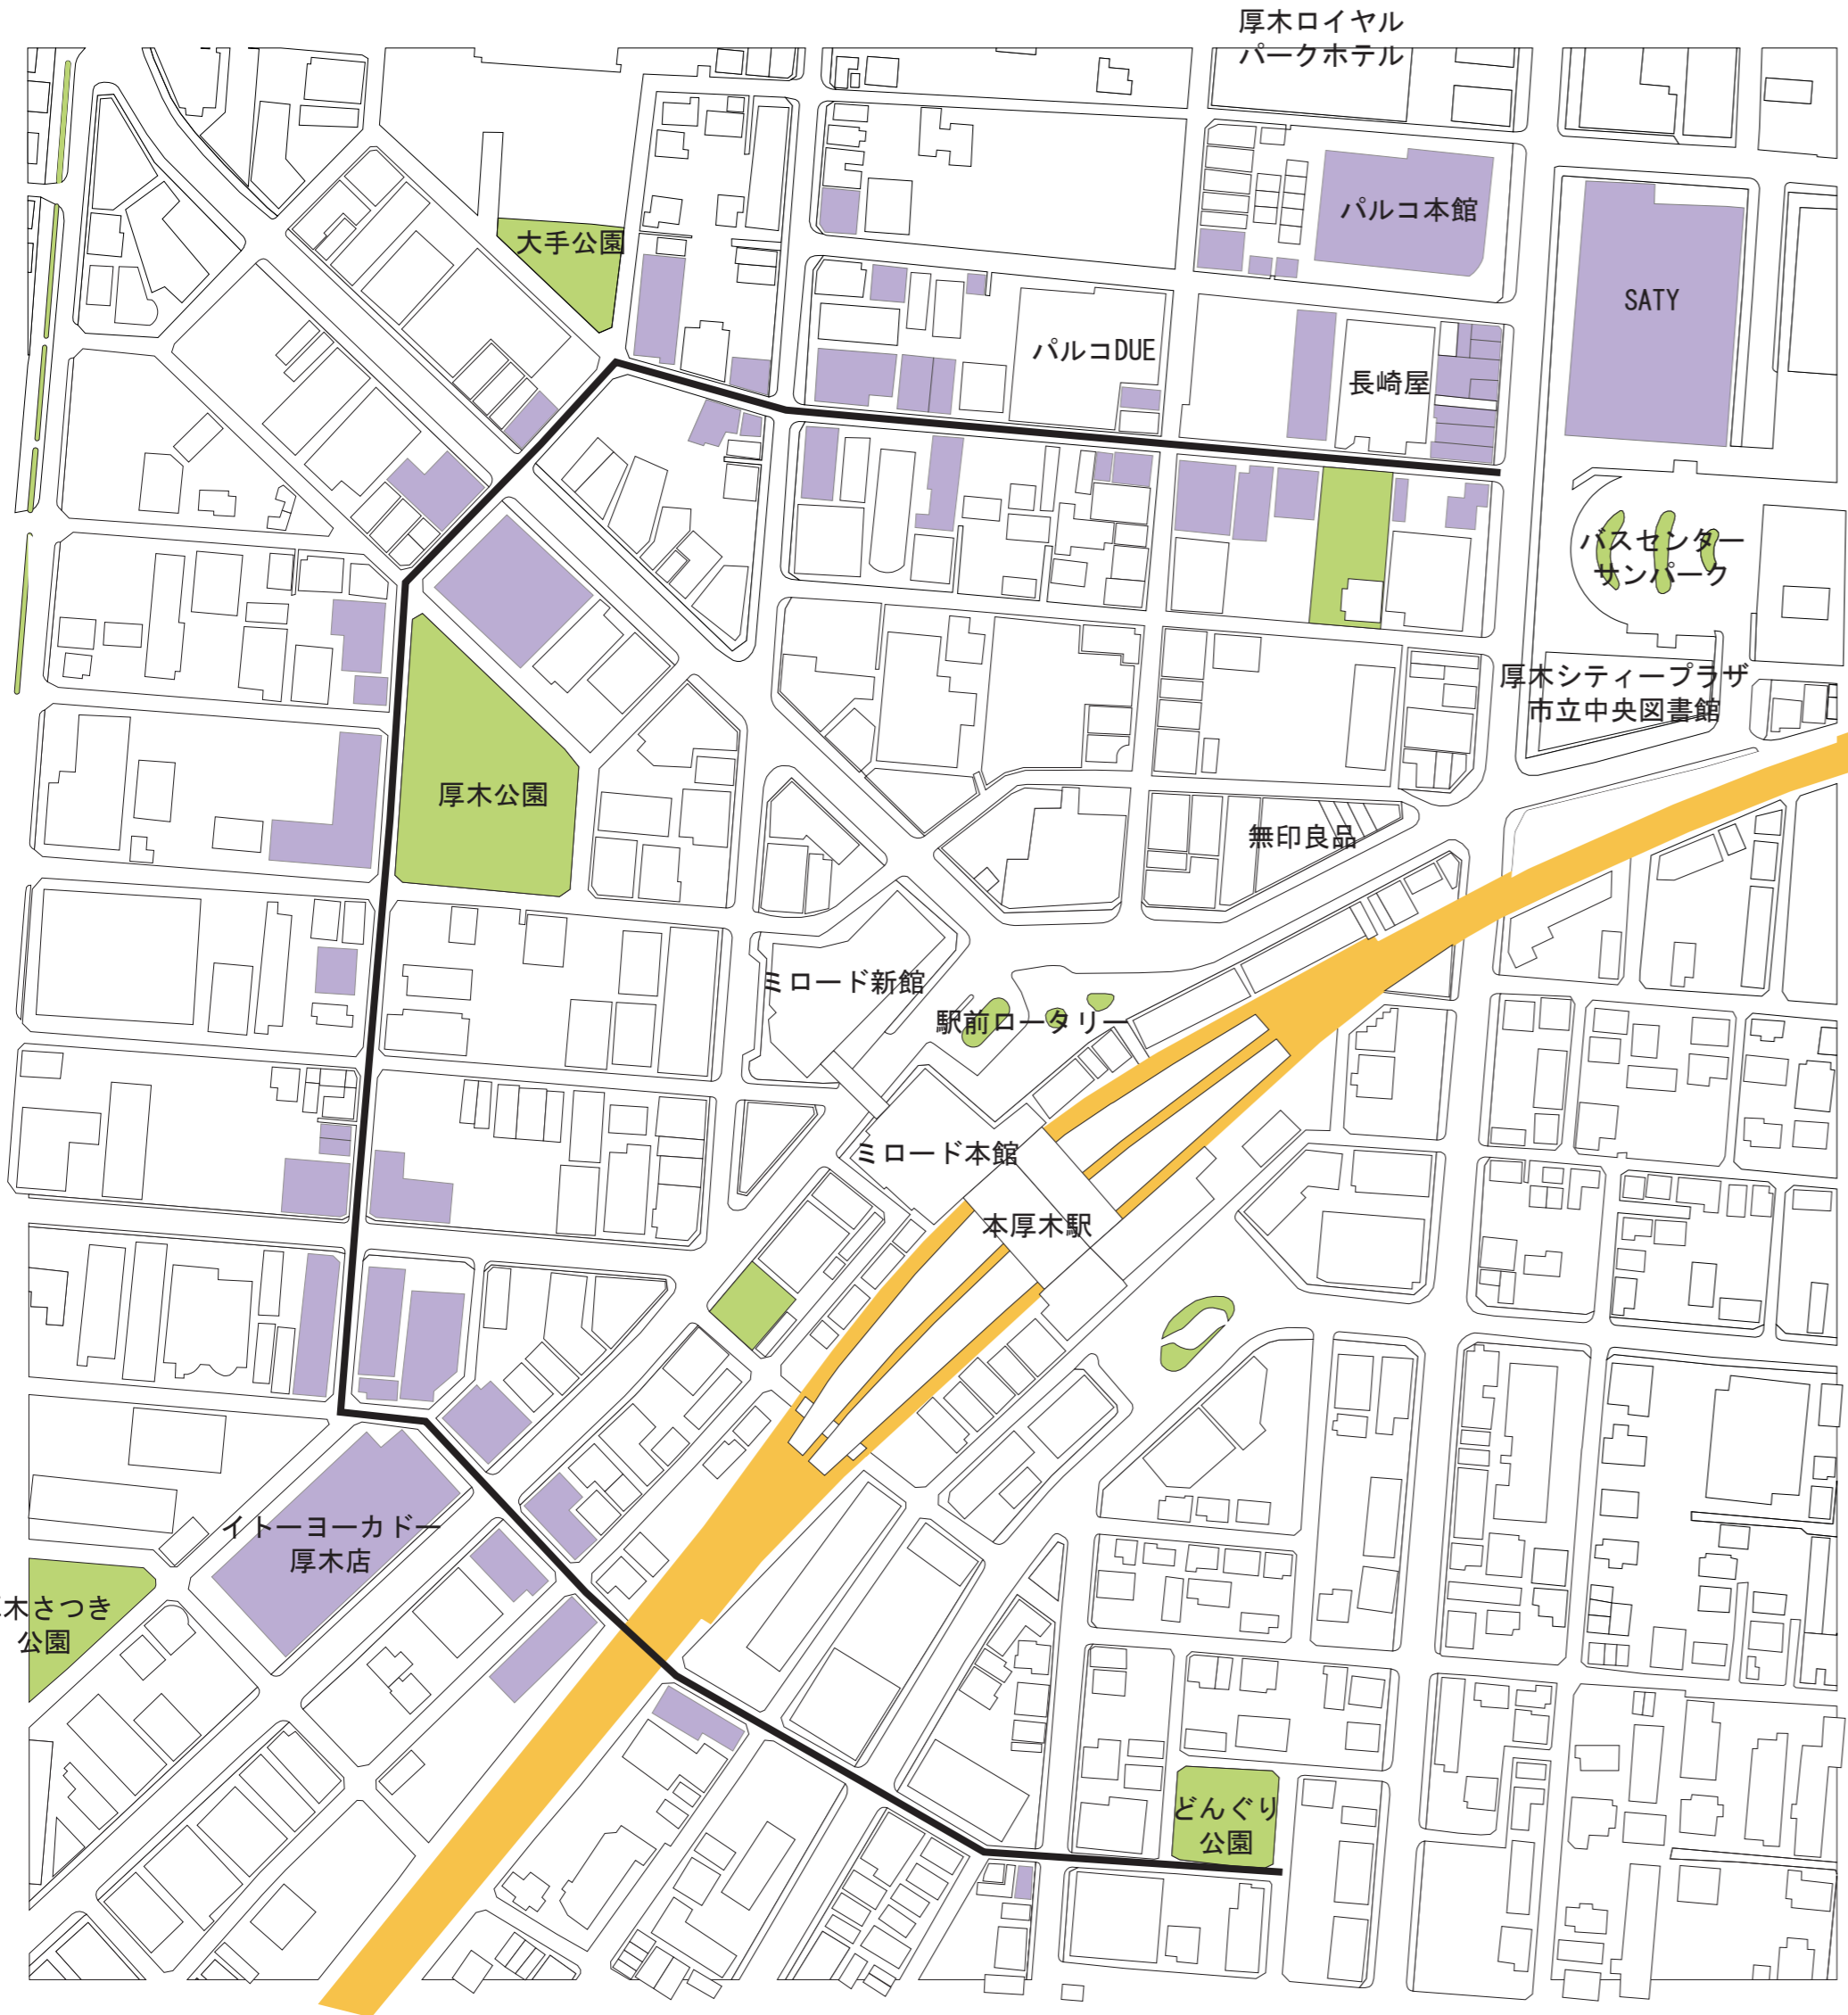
厚木ロイヤル
パークホテル

パルコ本館

SATY

大手公園

パルコDUE

長崎屋

バスセンター
サンパーク

厚木シティープラザ
市立中央図書館

厚木公園

無印良品

ミロード新館

駅前ロータリー

ミロード本館

本厚木駅

イトーヨーカドー
厚木店

木さつき
公園

どんぐり
公園